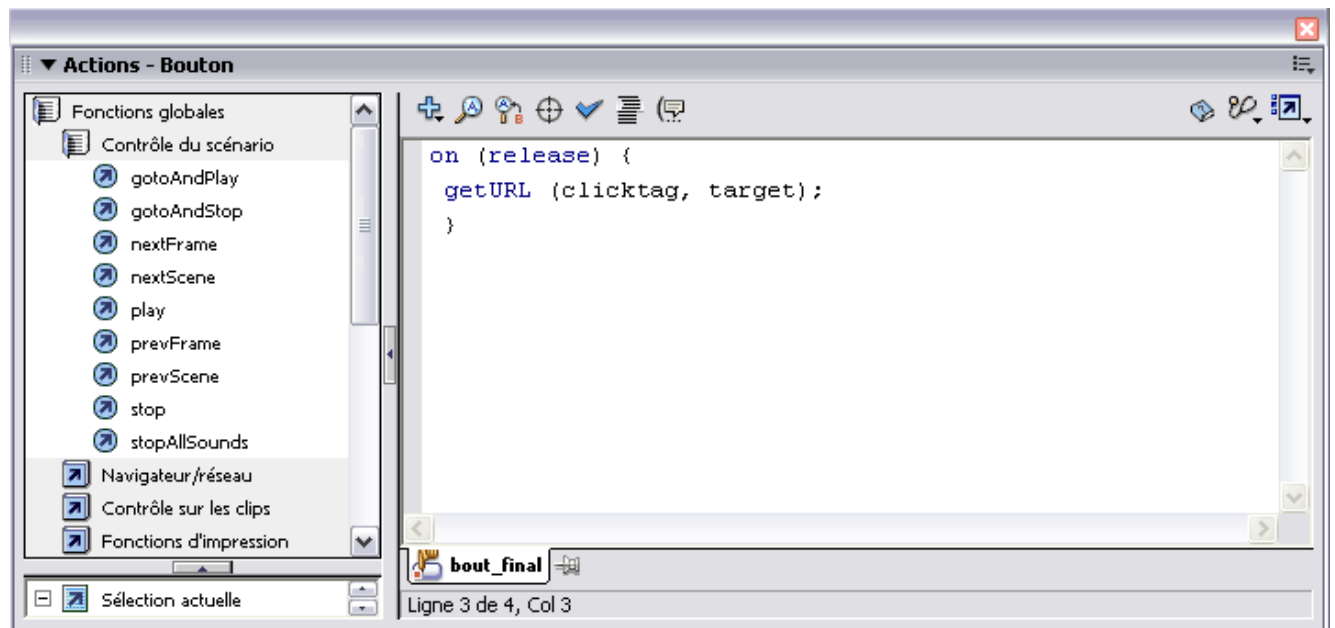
▼ Actions - Bouton

Fonctions globales
Contrôle du scénario
gotoAndPlay
gotoAndStop
nextFrame
nextScene
play
prevFrame
prevScene
stop
stopAllSounds
Navigateur/réseau
Contrôle sur les clips
Fonctions d'impression

Sélection actuelle

on (release) {
 getURL (clicktag, target);
 }

bout_final

Ligne 3 de 4, Col 3